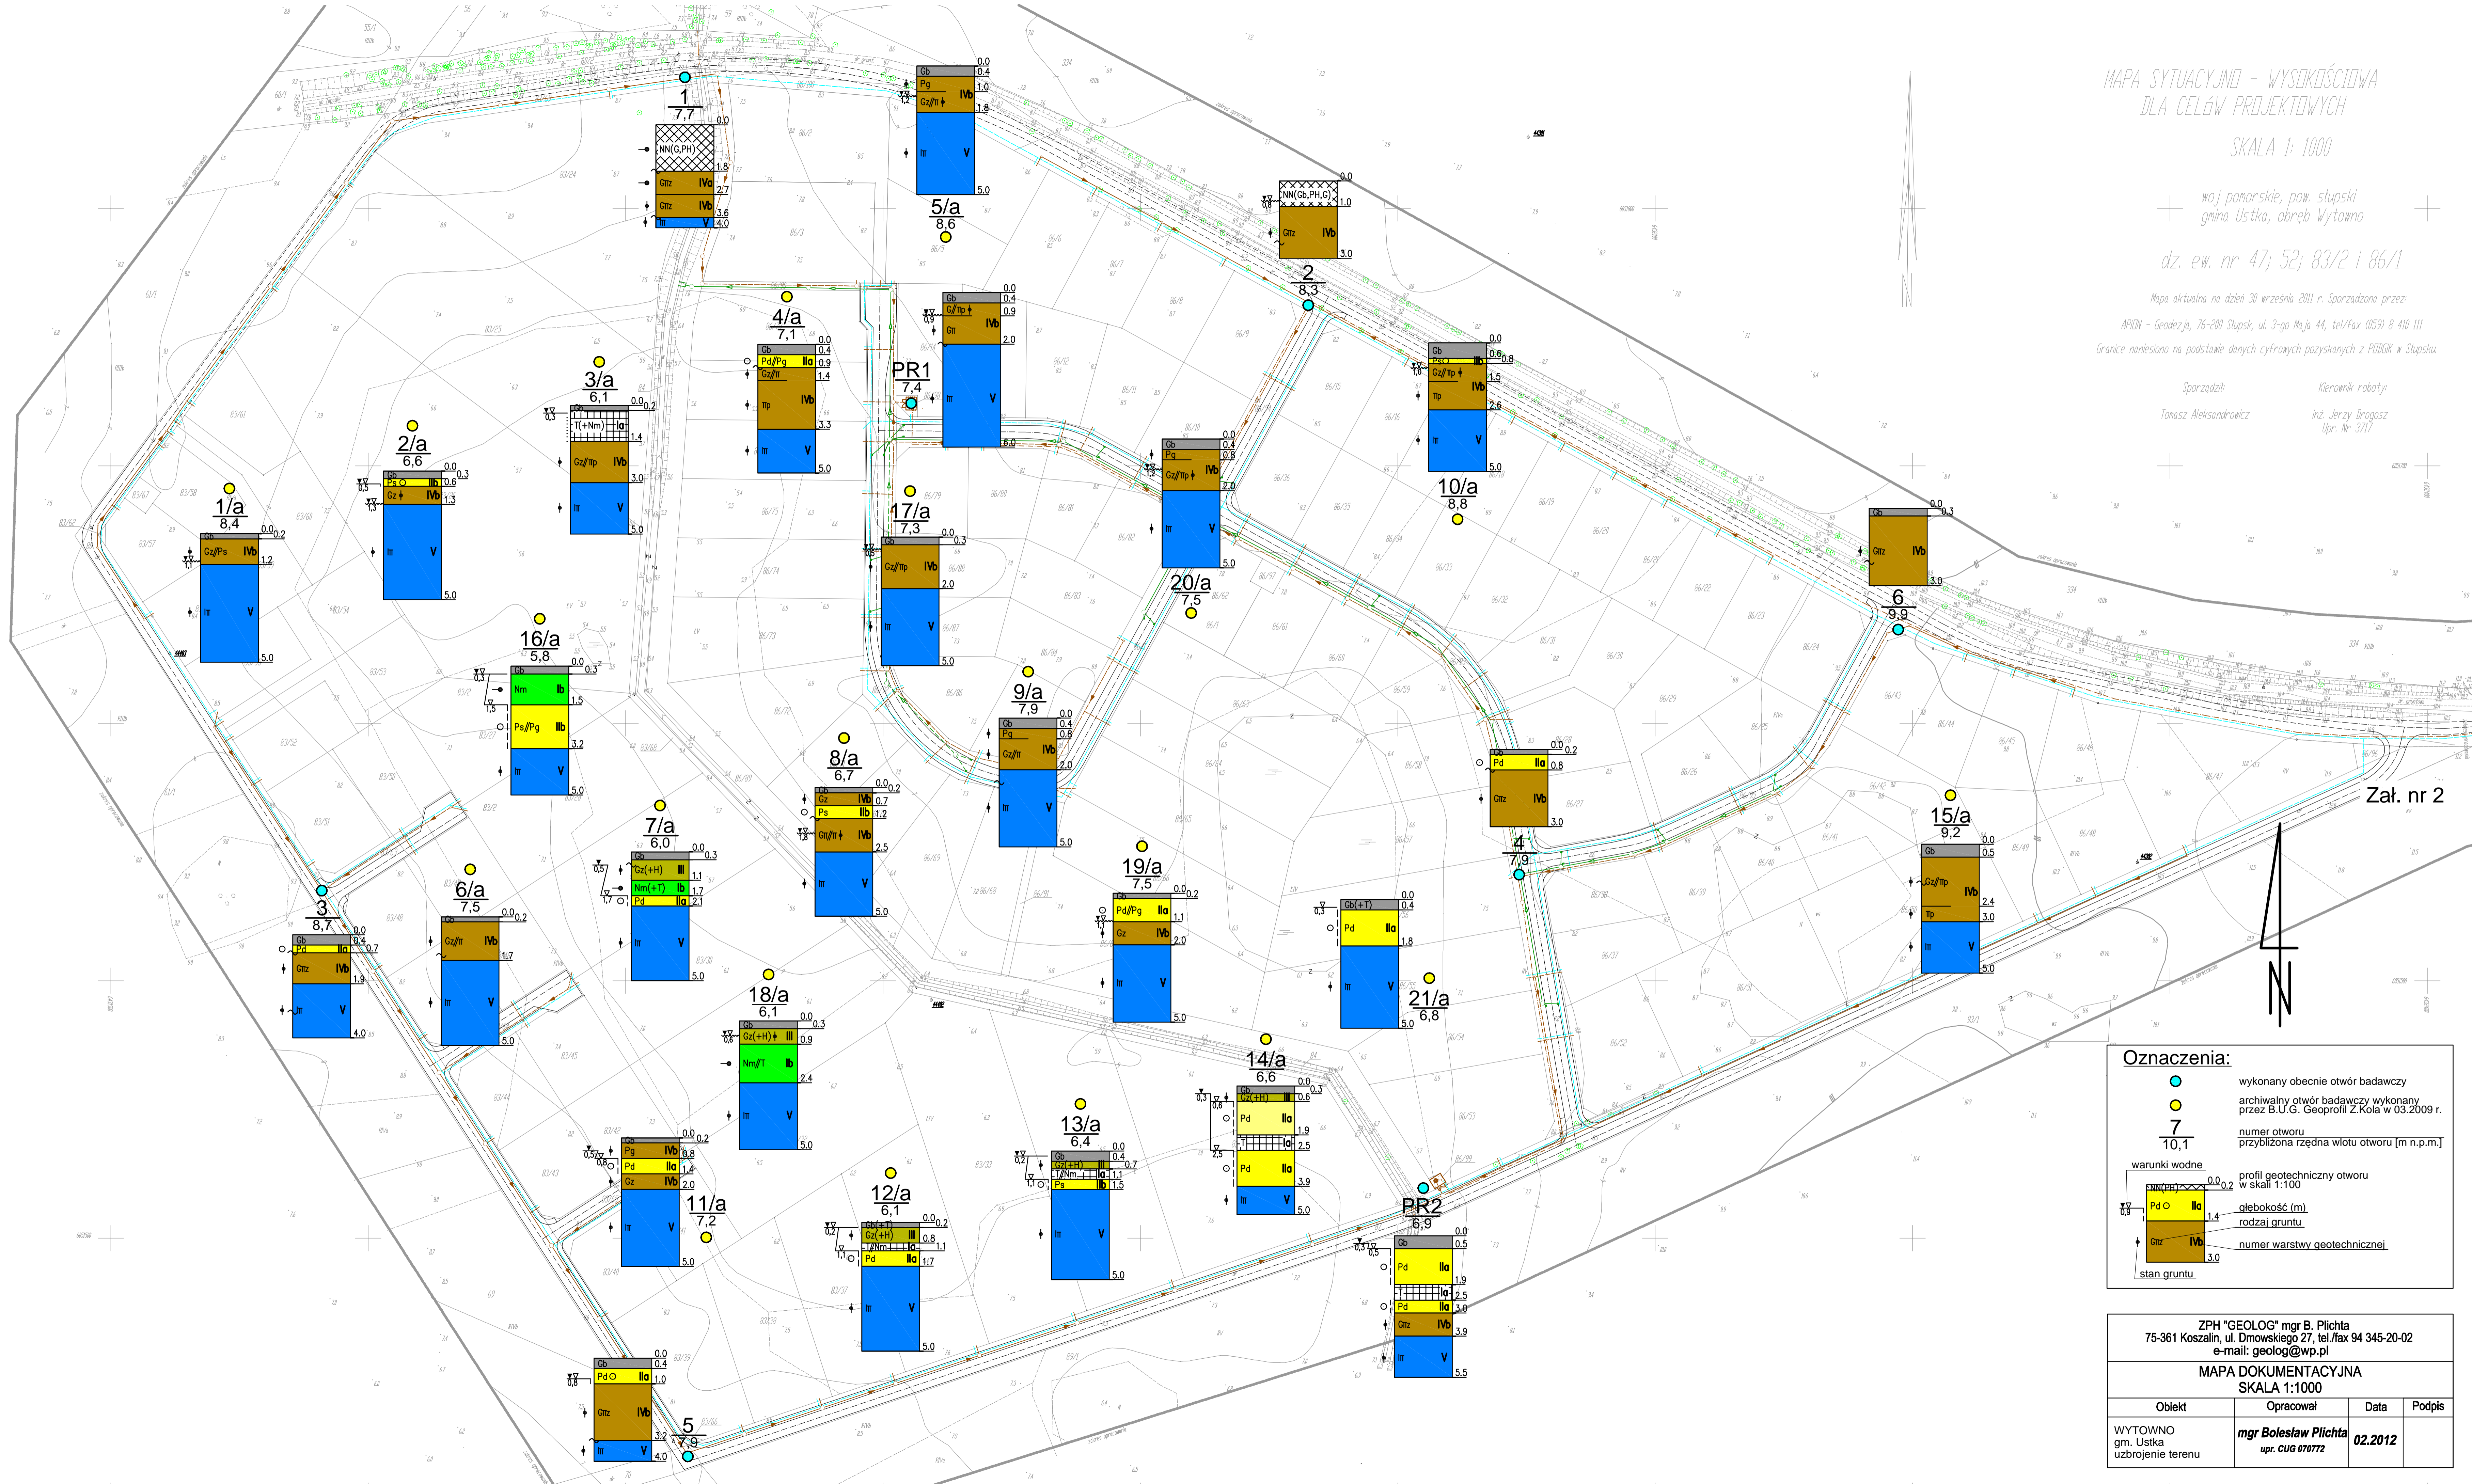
MAPA SYTUACYJNO - WYSOKOŚCIOWA
DLA CELÓW PROJEKTOWYCH

SKALA 1: 1000

woj pomorskie, pow. słupski
gmina Ustka, obręb Wytowno

dz. ew. nr 47; 52; 83/2 i 86/1

Mapa aktualna na dzień 30 września 2011 r. Sporządzona przez:

APION - Geodezja, 76-200 Słupsk, ul. 3-go Maja 44, tel/fax (059) 8 410 111

Granice naniesiono na podstawie danych cyfrowych pozyskanych z PODGiK w Słupsku.

Sporządził: Tomasz Aleksandrowicz

Kierownik roboty: inż. Jerzy Drogosz Upr. Nr 3717

1
7,7

5/a
8,6

2
8,3

10/a
8,8

6
9,9

4/a
7,1

3/a
6,1

2/a
6,6

1/a
8,4

PR1
7,4

17/a
7,3

20/a
7,5

16/a
5,8

9/a
7,9

8/a
6,7

7/a
6,0

19/a
7,5

4
7,9

15/a
9,2

3
8,7

6/a
7,5

18/a
6,1

21/a
6,8

14/a
6,6

13/a
6,4

12/a
6,1

11/a
7,2

PR2
6,9

5
7,9

Zał. nr 2

Oznaczenia:
wykonany obecnie otwór badawczy
archiwalny otwór badawczy wykonany przez B.U.G. Geoprofil Z.Kola w 03.2009 r.
7
10,1
numer otworu
przybliżona rzędna wlotu otworu [m n.p.m.]
warunki wodne
profil geotechniczny otworu w skali 1:100
głębokość (m)
rodzaj gruntu
numer warstwy geotechnicznej
stan gruntu

ZPH "GEOLOG" mgr B. Plichta
75-361 Koszalin, ul. Dmowskiego 27, tel./fax 94 345-20-02
e-mail: geolog@wp.pl

MAPA DOKUMENTACYJNA
SKALA 1:1000

| Obiekt | Opracował | Data | Podpis |
|---|---|---|---|
| WYTOWNO gm. Ustka uzbrojenie terenu | mgr Bolesław Plichta upr. CUG 070772 | 02.2012 | |